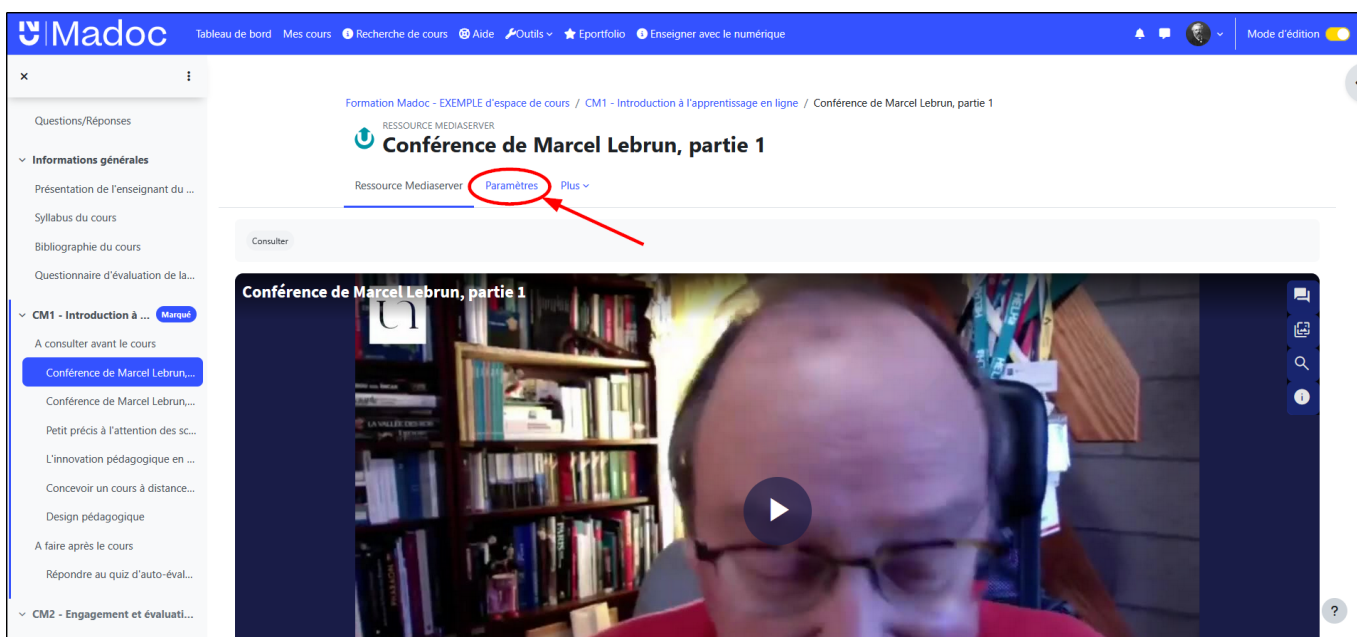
Madoc Tableau de bord Mes cours Recherche de cours Aide Outils Eportfolio Enseigner avec le numérique Mode d'édition

×

Questions/Réponses

Informations générales

Présentation de l'enseignant du ...

Syllabus du cours

Bibliographie du cours

Questionnaire d'évaluation de la...

CM1 - Introduction à ... Marqué

A consulter avant le cours

Conférence de Marcel Lebrun,...

Conférence de Marcel Lebrun,...

Petit précis à l'attention des sc...

L'innovation pédagogique en ...

Concevoir un cours à distance...

Design pédagogique

A faire après le cours

Répondre au quiz d'auto-éval...

CM2 - Engagement et évaluati...

Formation Madoc - EXEMPLE d'espace de cours / CM1 - Introduction à l'apprentissage en ligne / Conférence de Marcel Lebrun, partie 1

RESSOURCE MEDIASERVER

Conférence de Marcel Lebrun, partie 1

Ressource Mediaserver Paramètres Plus

Consulter

Conférence de Marcel Lebrun, partie 1

?